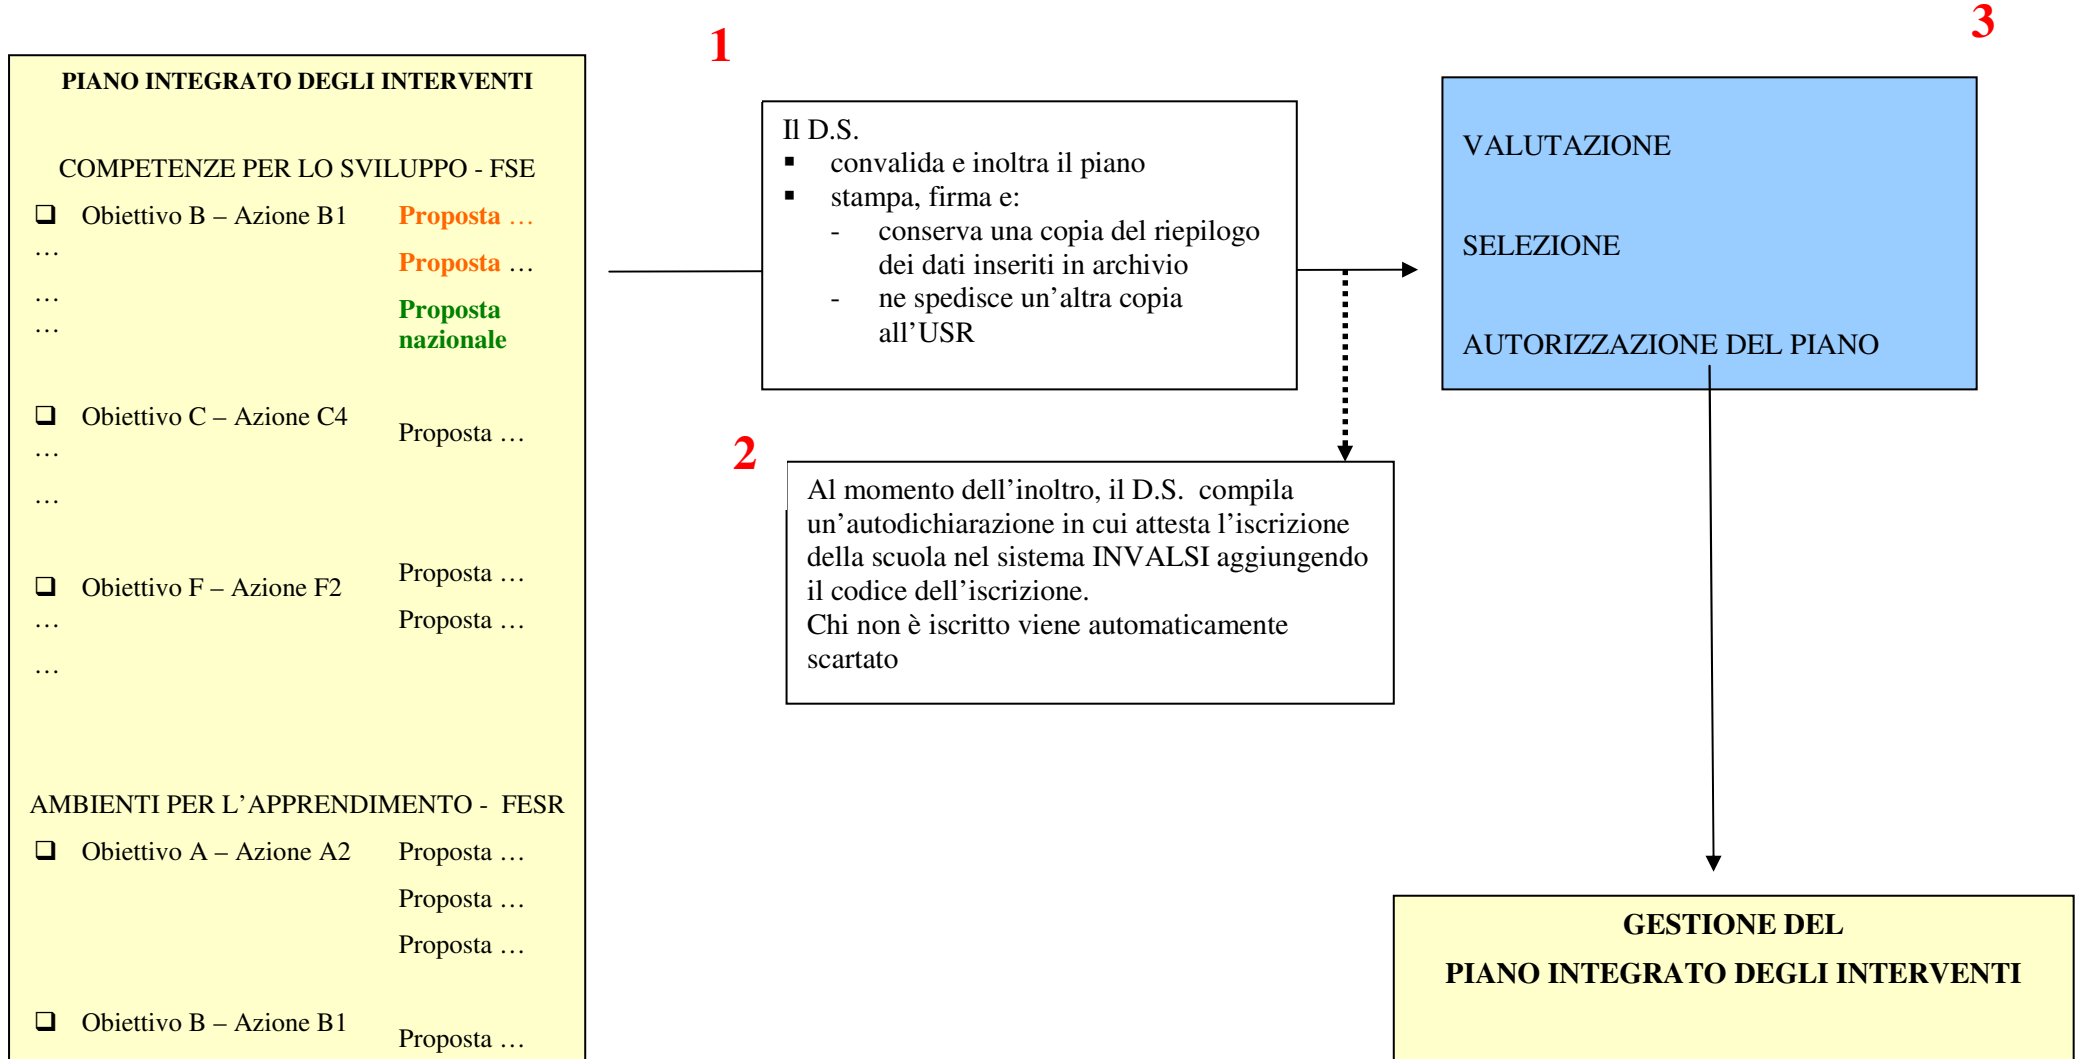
PIANO INTEGRATO DEGLI INTERVENTI

COMPETENZE PER LO SVILUPPO - FSE

❑ Obiettivo B – Azione B1 Proposta …
…
Proposta …
…
…
Proposta nazionale

❑ Obiettivo C – Azione C4 Proposta …
…
…

❑ Obiettivo F – Azione F2 Proposta …
…
Proposta …
…

AMBIENTI PER L'APPRENDIMENTO - FESR

❑ Obiettivo A – Azione A2 Proposta …
Proposta …
Proposta …

❑ Obiettivo B – Azione B1 Proposta …

1

Il D.S.
▪ convalida e inoltra il piano
▪ stampa, firma e:
- conserva una copia del riepilogo dei dati inseriti in archivio
- ne spedisce un'altra copia all'USR

2

Al momento dell'inoltro, il D.S. compila un'autodichiarazione in cui attesta l'iscrizione della scuola nel sistema INVALSI aggiungendo il codice dell'iscrizione.
Chi non è iscritto viene automaticamente scartato

3

VALUTAZIONE

SELEZIONE

AUTORIZZAZIONE DEL PIANO

GESTIONE DEL
PIANO INTEGRATO DEGLI INTERVENTI